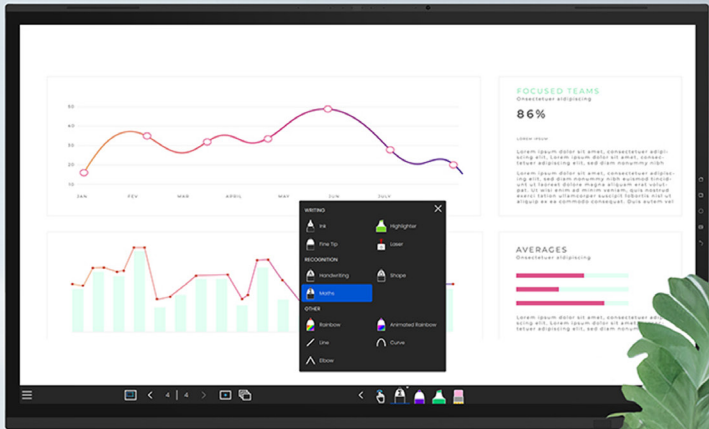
50
40
30
20
10
JAN
FEB
MAR
APRIL
MAY
JUN
JULY

FOCUSED TEAMS
Onsectetuer adipiscing
86%
LOREM IPSUM
Lorem ipsum dolor sit amet, consectetuer adipiscing elit, sed diam nonummy nibh euismod tincidunt ut laoreet dolore magna
Lorem ipsum dolor sit amet, consectetuer adipiscing elit, sed diam nonummy nibh euismod tincidunt ut laoreet dolore magna aliquam erat volutpat. Ut wisi enim ad minim veniam, quis nostrud exerci tation ullamcorper suscipit lobortis nisl ut aliquip ex ea commodo consequat.

AVERAGES
Onsectetuer adipiscing
Lorem ipsum dolor sit amet, consectetuer adipiscing elit, sed diam nonummy nibh euismod

WRITING
Ink
Highlighter
Fine Tip
Laser
RECOGNITION
Handwriting
Shape
Maths
OTHER
Rainbow
Animated Rainbow
Line
Curve
Elbow

4 | 4